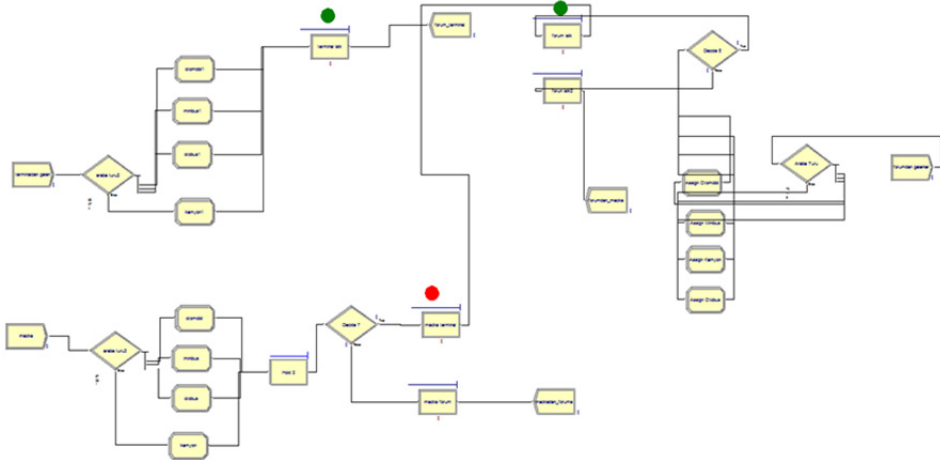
terminalden gelen
araba turu 2
otomobil
minibus
otobus
kamyon
terminal sira
forum_terminal
forum sira
forum sira2
forumdan_medine
Decide 8
Assign Otomobil
Assign Minibus
Assign Kamyon
Assign Otobus
Araba Turu
forumdan gelenler
medine
araba turu3
otomobil
minibus
otobus
kamyon
Hold 3
Decide 7
medine terminal
medine forum
medineden_foruma